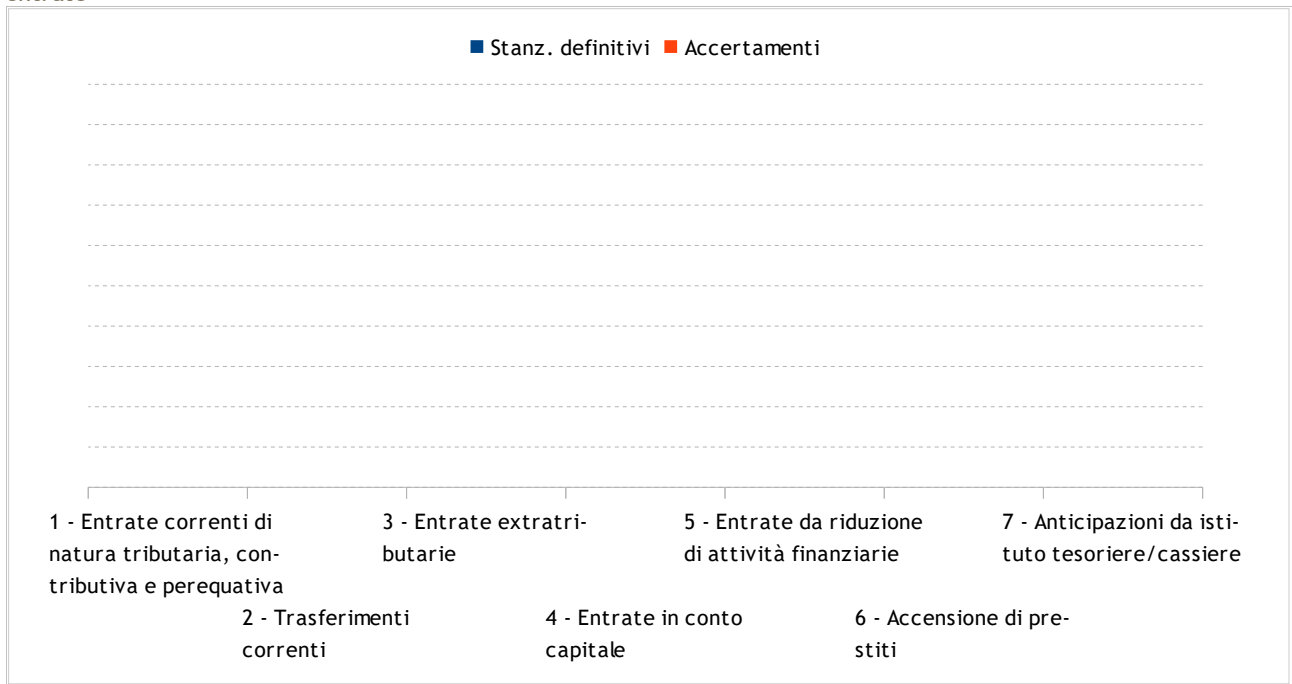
Entrate

Stanz. definitivi Accertamenti

1 - Entrate correnti di natura tributaria, contributiva e perequativa

3 - Entrate extratributarie

5 - Entrate da riduzione di attività finanziarie

7 - Anticipazioni da istituto tesoriere/cassiere

2 - Trasferimenti correnti

4 - Entrate in conto capitale

6 - Accensione di prestiti